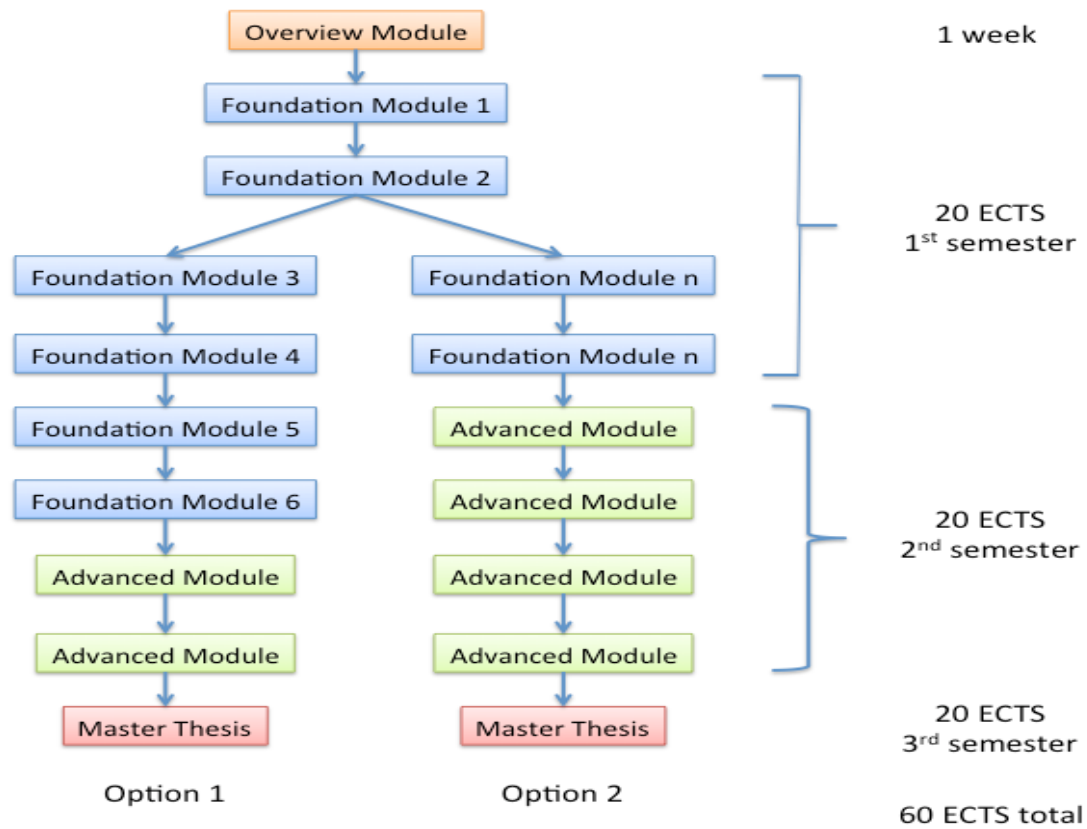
Overview Module

1 week

Foundation Module 1

Foundation Module 2

20 ECTS
1$^{st}$ semester

Foundation Module 3

Foundation Module n

Foundation Module 4

Foundation Module n

Foundation Module 5

Advanced Module

Foundation Module 6

Advanced Module

20 ECTS
2$^{nd}$ semester

Advanced Module

Advanced Module

Advanced Module

Advanced Module

Master Thesis

Master Thesis

20 ECTS
3$^{rd}$ semester

Option 1

Option 2

60 ECTS total